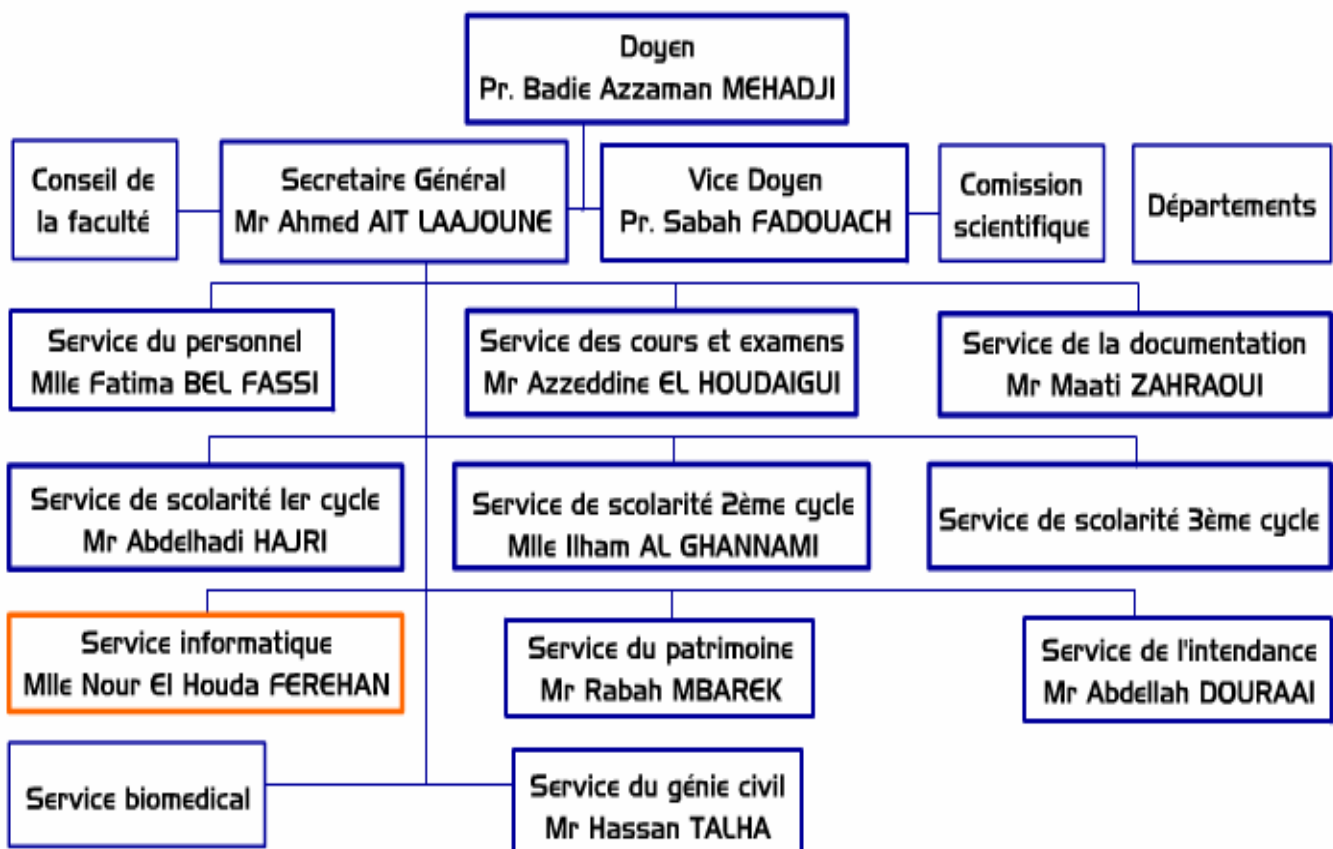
Doyen
Pr. Badie Azzaman MEHADJI

Conseil de la faculté

Secretaire Général
Mr Ahmed AIT LAAJOUNE

Vice Doyen
Pr. Sabah FADOUACH

Comission scientifique

Départements

Service du personnel
Mlle Fatima BEL FASSI

Service des cours et examens
Mr Azzeddine EL HOUDAIGUI

Service de la documentation
Mr Maati ZAHRAOUI

Service de scolarité ler cycle
Mr Abdelhadi HAJRI

Service de scolarité 2ème cycle
Mlle Ilham AL GHANNAMI

Service de scolarité 3ème cycle

Service informatique
Mlle Nour El Houda FEREHAN

Service du patrimoine
Mr Rabah MBAREK

Service de l'intendance
Mr Abdellah DOURAAI

Service biomedical

Service du génie civil
Mr Hassan TALHA